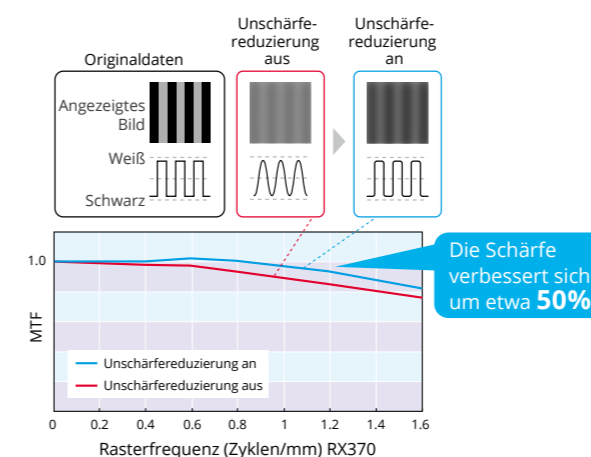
Originaldaten

Unschärfereduzierung aus

Unschärfereduzierung an

Angezeigtes Bild

Weiß

Schwarz

Die Schärfe verbessert sich um etwa **50%**

1.0

MTF

Unschärfereduzierung an

Unschärfereduzierung aus

0 0.2 0.4 0.6 0.8 1 1.2 1.4 1.6

Rasterfrequenz (Zyklen/mm) RX370